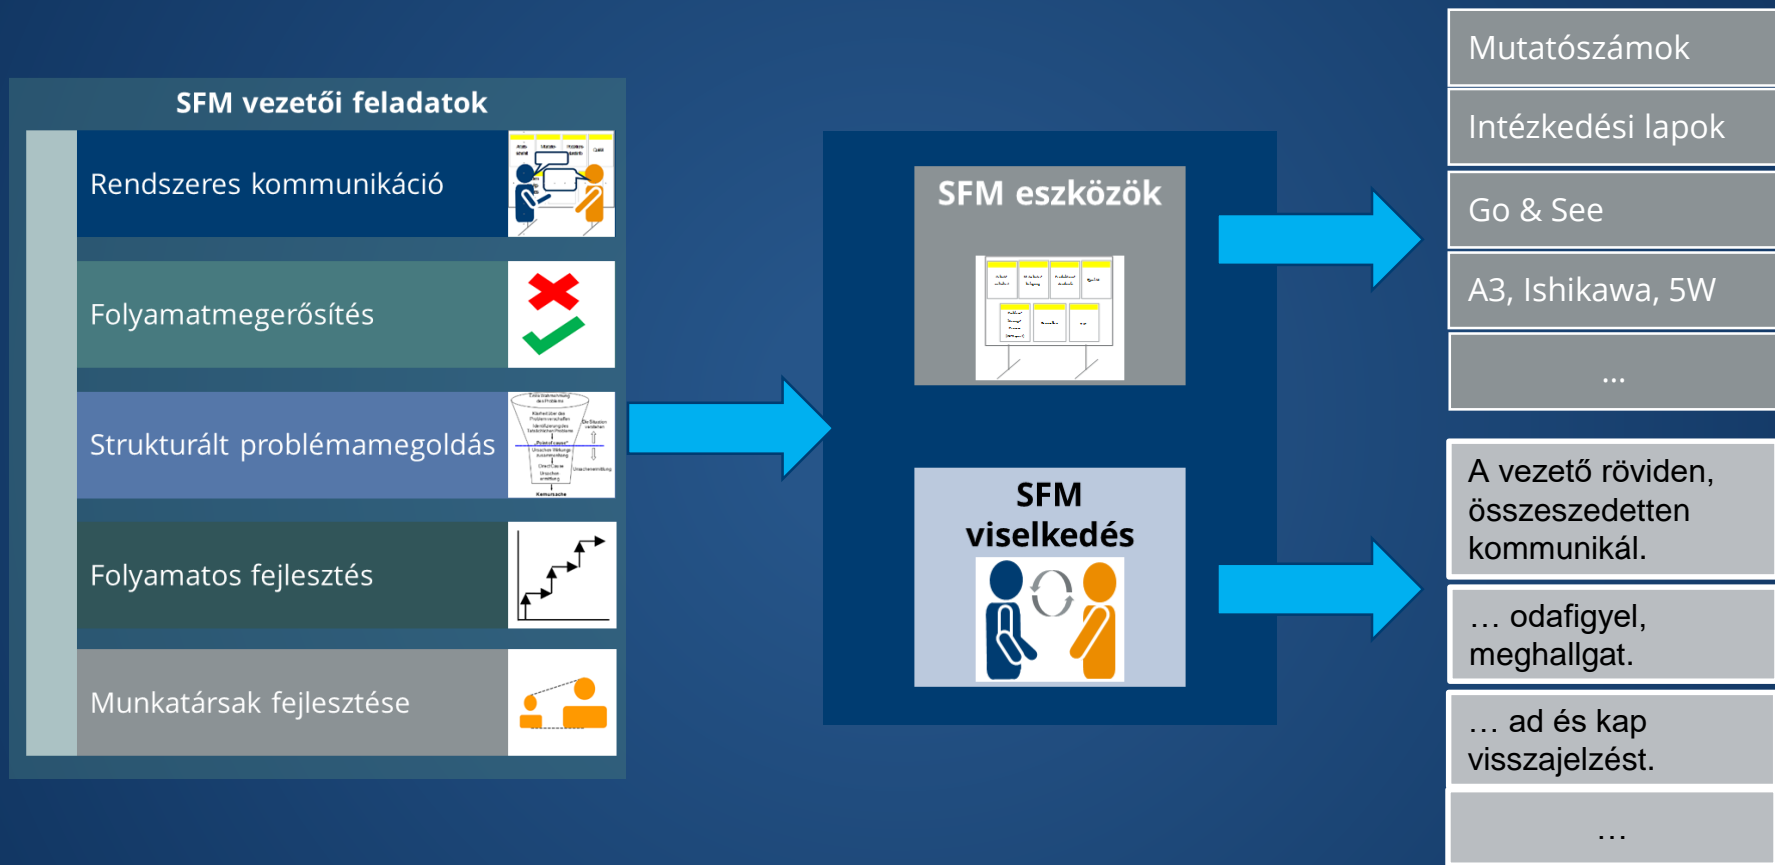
SFM vezetői feladatok

Rendszeres kommunikáció

Folyamatmegerősítés

Strukturált problémamegoldás

Folyamatos fejlesztés

Munkatársak fejlesztése

SFM eszközök

SFM viselkedés

Mutatószámok

Intézkedési lapok

Go & See

A3, Ishikawa, 5W

…

A vezető röviden, összeszedetten kommunikál.

… odafigyel, meghallgat.

… ad és kap visszajelzést.

…